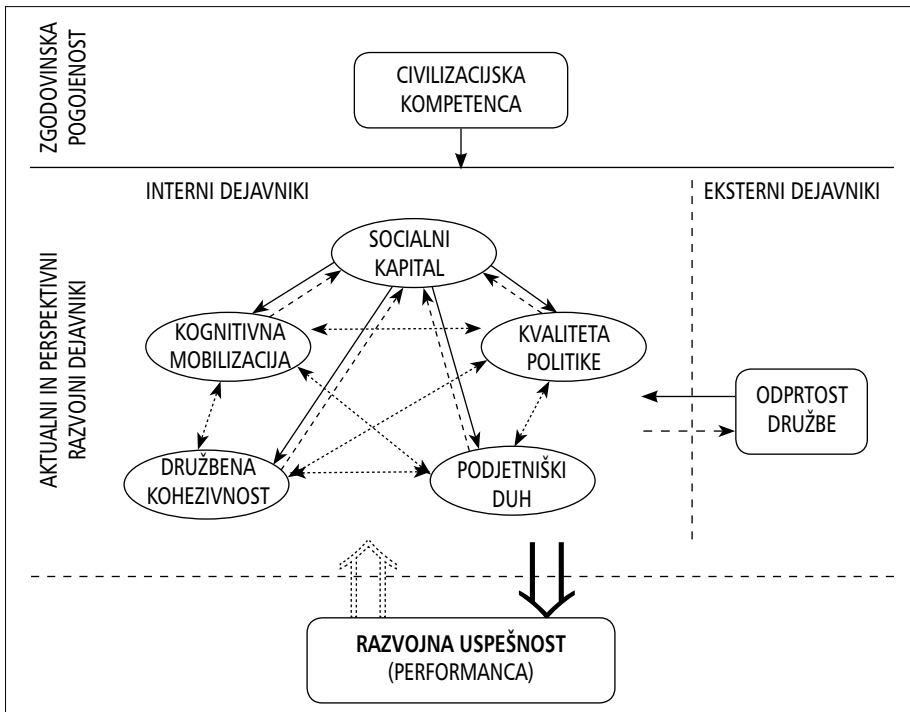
ZGODOVINSKA POGOJENOST

CIVILIZACIJSKA KOMPETENCA

AKTUALNI IN PERSPEKTIVNI RAZVOJNI DEJAVNIKI

INTERNI DEJAVNIKI

EKSTERNI DEJAVNIKI

SOCIALNI KAPITAL

KOGNITIVNA MOBILIZACIJA

KVALITETA POLITIKE

ODPRTOST DRUŽBE

DRUŽBENA KOHEZIVNOST

PODJETNIŠKI DUH

RAZVOJNA USPEŠNOST
(PERFORMANCA)